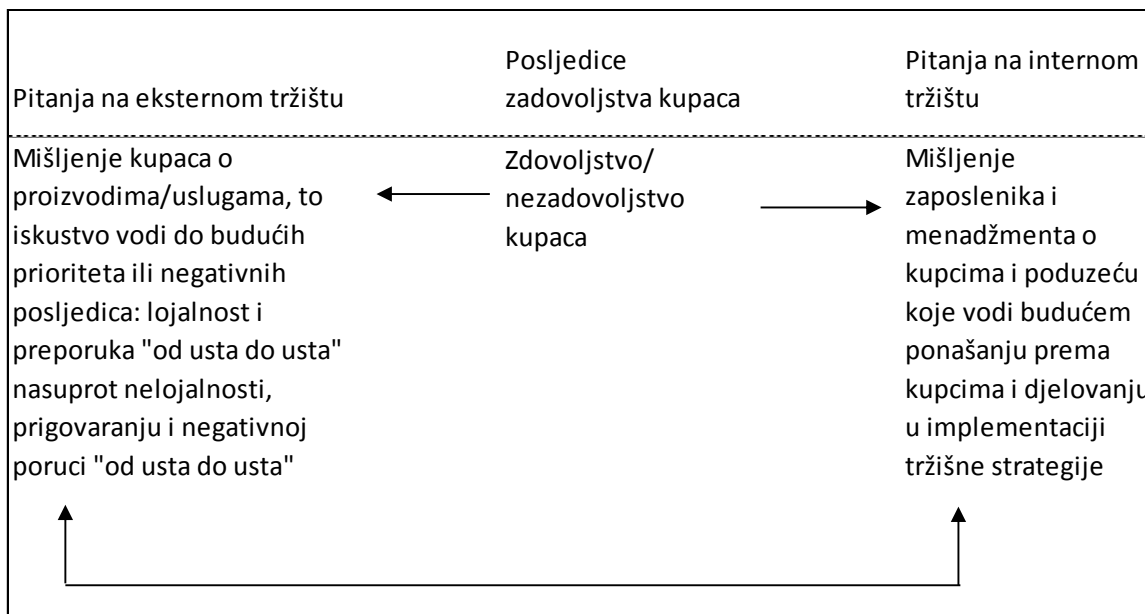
| Pitanja na eksternom tržištu | Posljedice zadovoljstva kupaca | Pitanja na internom tržištu |
|---|---|---|
| Mišljenje kupaca o proizvodima/uslugama, to iskustvo vodi do budućih prioriteta ili negativnih posljedica: lojalnost i preporuka "od usta do usta" nasuprot nelojalnosti, prigovaranju i negativnoj poruci "od usta do usta" | Zdovoljstvo/ nezadovoljstvo kupaca | Mišljenje zaposlenika i menadžmenta o kupcima i poduzeću koje vodi budućem ponašanju prema kupcima i djelovanju u implementaciji tržišne strategije |